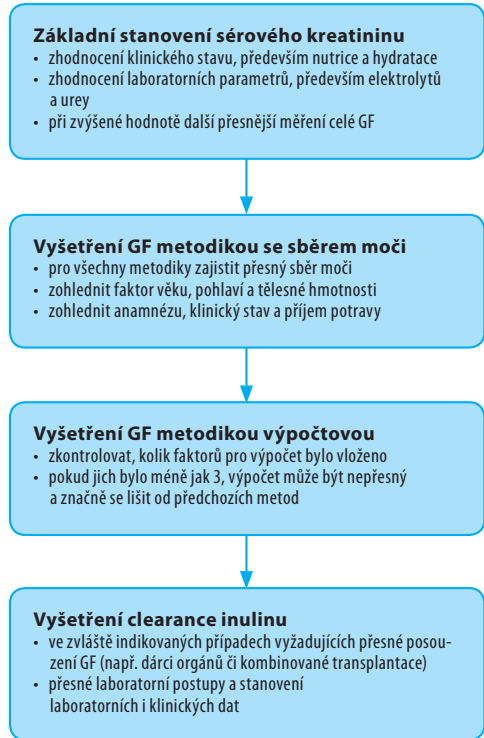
**Základní stanovení sérového kreatininu**
- zhodnocení klinického stavu, především nutrice a hydratace
- zhodnocení laboratorních parametrů, především elektrolytů a urey
- při zvýšené hodnotě další přesnější měření celé GF

**Vyšetření GF metodikou se sběrem moči**
- pro všechny metodiky zajistit přesný sběr moči
- zohlednit faktor věku, pohlaví a tělesné hmotnosti
- zohlednit anamnézu, klinický stav a příjem potravy

**Vyšetření GF metodikou výpočtovou**
- zkontrolovat, kolik faktorů pro výpočet bylo vloženo
- pokud jich bylo méně jak 3, výpočet může být nepřesný a značně se lišit od předchozích metod

**Vyšetření clearance inulinu**
- ve zvláště indikovaných případech vyžadujících přesné posouzení GF (např. dárci orgánů či kombinované transplantace)
- přesné laboratorní postupy a stanovení laboratorních i klinických dat